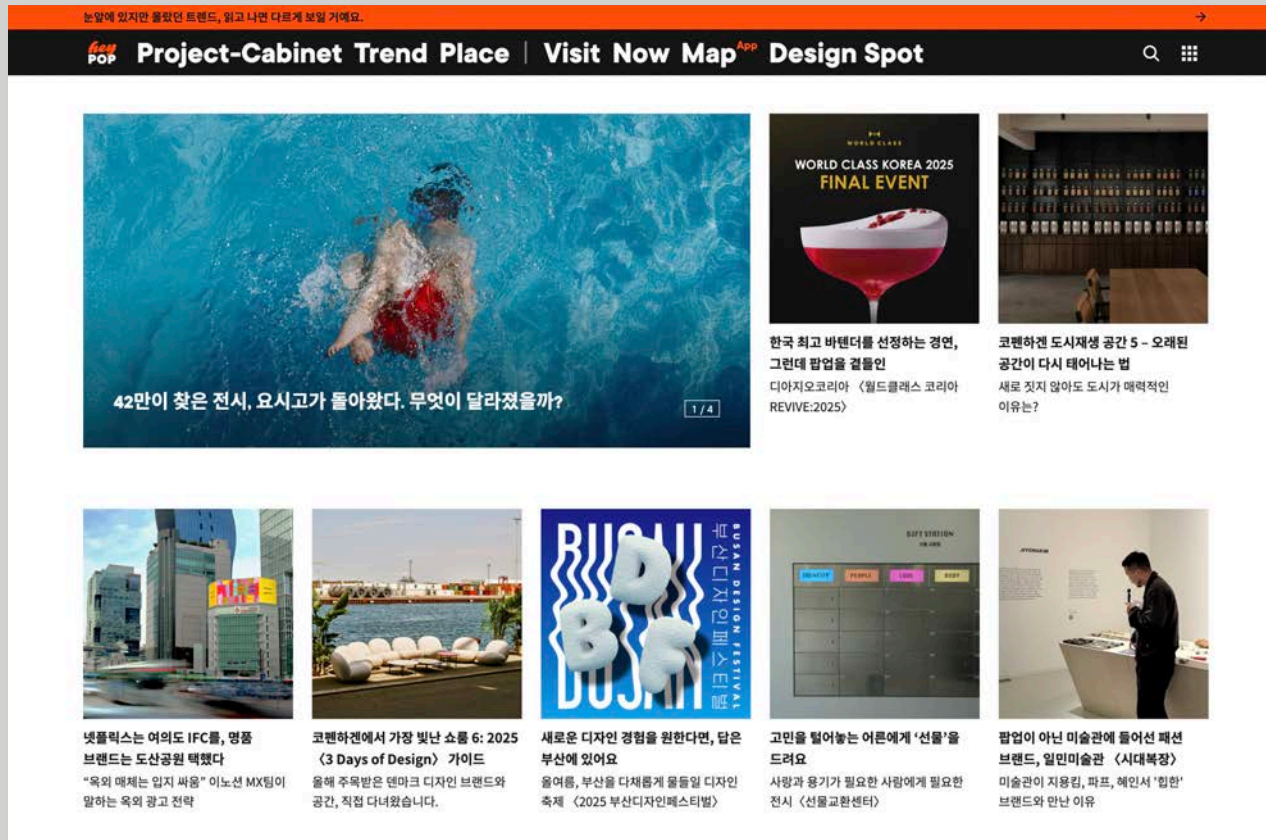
눈앞에 있지만 몰랐던 트렌드, 읽고 나면 다르게 보일 거예요. →

hey POP Project-Cabinet Trend Place | Visit Now Map App Design Spot

42만이 찾은 전시, 요시고가 돌아왔다. 무엇이 달라졌을까?

1/4

WORLD CLASS

WORLD CLASS KOREA 2025 FINAL EVENT

한국 최고 바텐더를 선정하는 경연, 그런데 팝업을 곁들인

디아지오코리아 〈월드클래스 코리아 REVIVE:2025〉

코펜하겐 도시재생 공간 5 – 오래된 공간이 다시 태어나는 법

새로 짓지 않아도 도시가 매력적인 이유는?

넷플릭스는 여의도 IFC를, 명품 브랜드는 도산공원 택했다

“옥외 매체는 입지 싸움” 이노션 MX팀이 말하는 옥외 광고 전략

코펜하겐에서 가장 빛난 쇼룸 6: 2025 〈3 Days of Design〉 가이드

올해 주목받은 덴마크 디자인 브랜드와 공간, 직접 다녀왔습니다.

BUSAN DESIGN FESTIVAL 부산디자인페스티벌 BUSAN DBF

새로운 디자인 경험을 원한다면, 답은 부산에 있어요

올여름, 부산을 다채롭게 물들일 디자인 축제 〈2025 부산디자인페스티벌〉

GIFT STATION

고민을 털어놓는 어른에게 ‘선물’을 드려요

사랑과 용기가 필요한 사람에게 필요한 전시 〈선물교환센터〉

팝업이 아닌 미술관에 들어선 패션 브랜드, 일민미술관 〈시대복장〉

미술관이 지용킴, 파프, 헤인서 ‘힙한’ 브랜드와 만난 이유